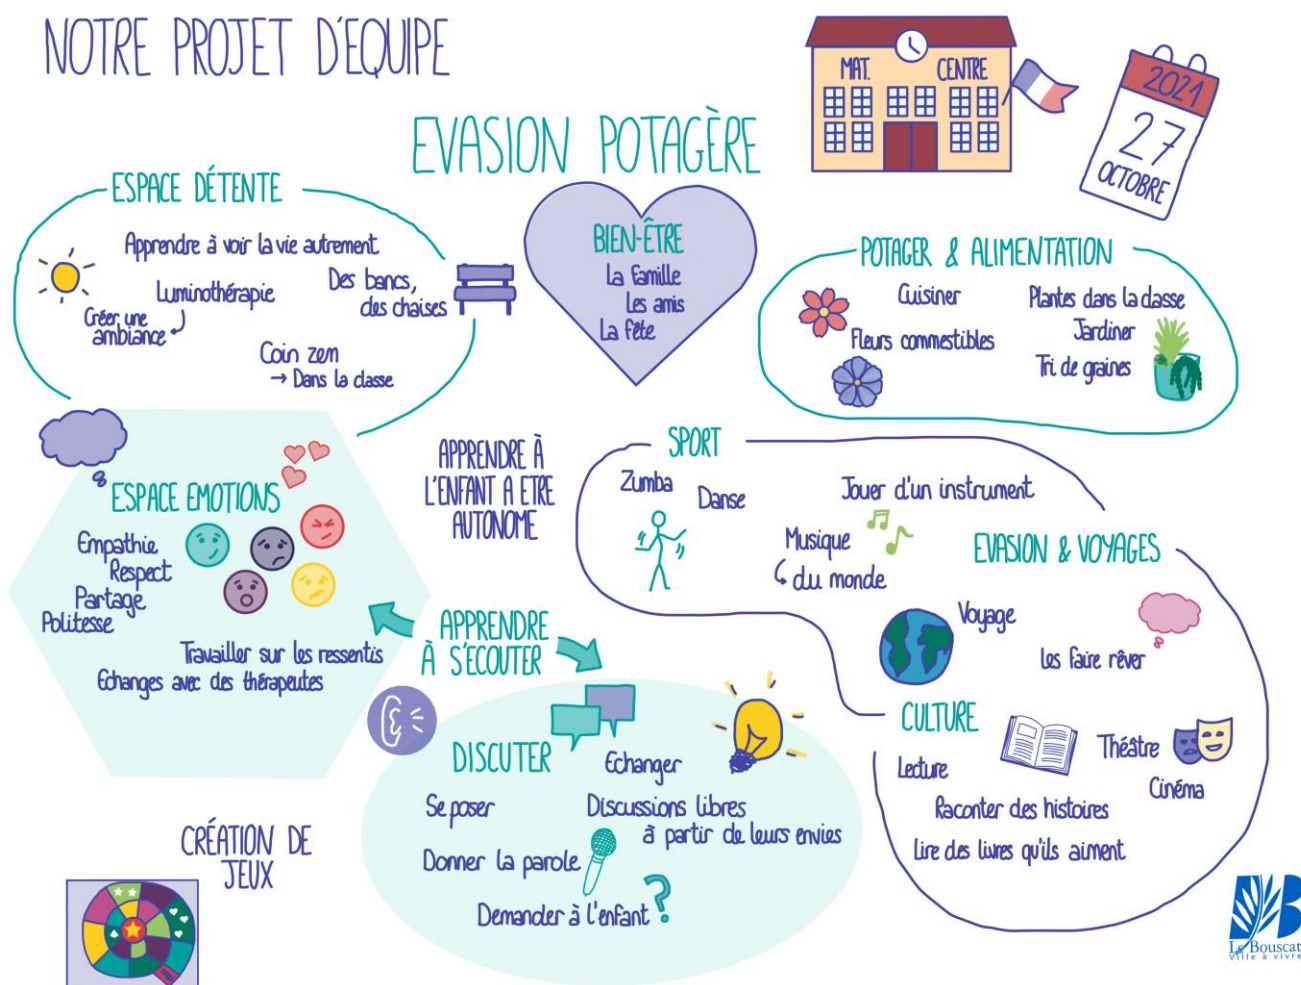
NOTRE PROJET D'EQUIPE

MAT. CENTRE

2021
27
OCTOBRE

EVASION POTAGÈRE

ESPACE DÉTENTE
Apprendre à voir la vie autrement
Luminothérapie
Des bancs, des chaises
Créer une ambiance
Coin zen
→ Dans la classe

BIEN-ÊTRE
La famille
Les amis
La fête

POTAGER & ALIMENTATION
Cuisiner
Plantes dans la classe
Jardiner
Fleurs comestibles
Tri de graines

ESPACE EMOTIONS
Empathie
Respect
Partage
Politesse
Travailler sur les ressentis
Echanges avec des thérapeutes

APPRENDRE À L'ENFANT A ETRE AUTONOME

SPORT
Zumba
Danse
Jouer d'un instrument
Musique
du monde

EVASION & VOYAGES
Voyage
Les faire rêver

APPRENDRE À S'ECOUTER

DISCUTER
Echanger
Se poser
Discussions libres à partir de leurs envies
Donner la parole
Demander à l'enfant

CULTURE
Lecture
Théâtre
Cinéma
Raconter des histoires
Lire des livres qu'ils aiment

CRÉATION DE JEUX

Le Bouscat
Ville à vivre